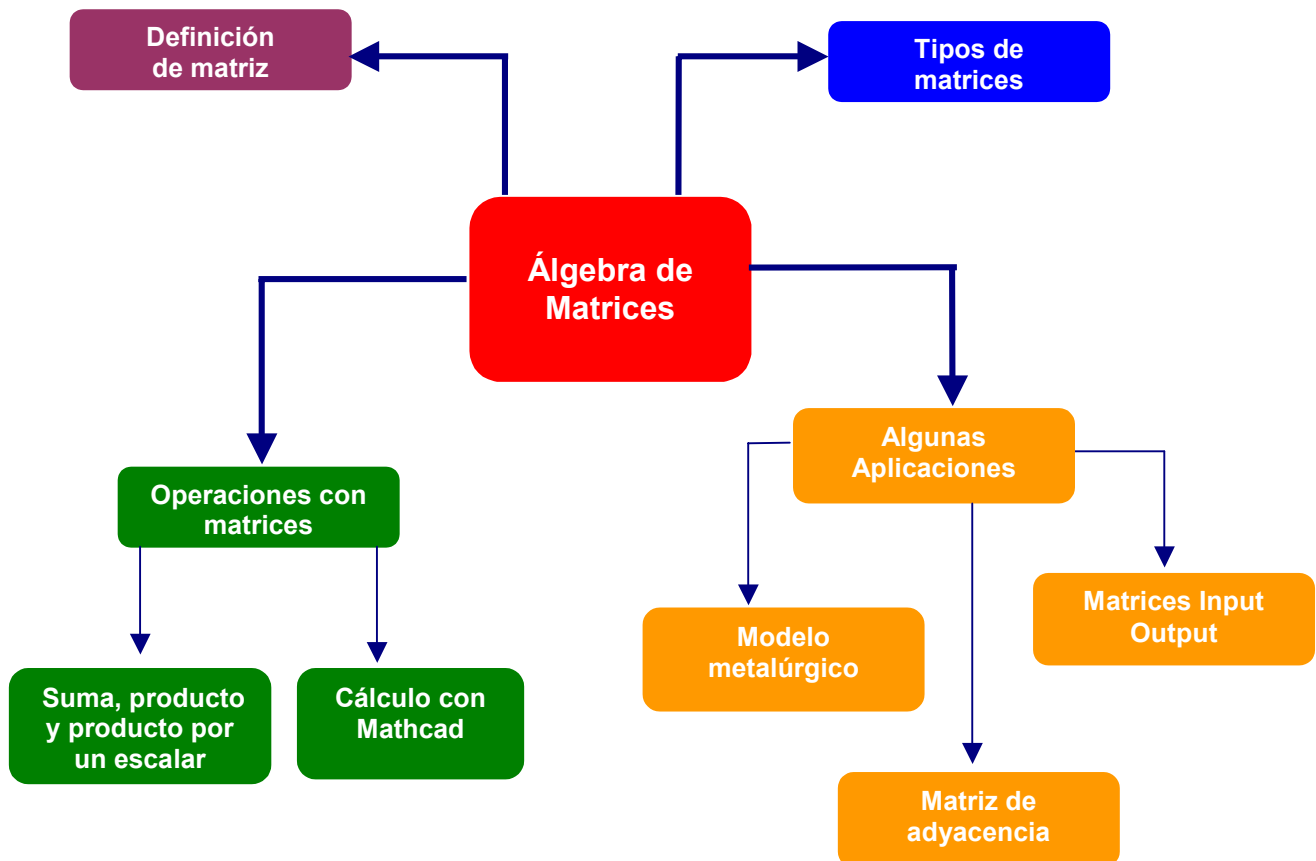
Definición de matriz

Tipos de matrices

Álgebra de Matrices

Operaciones con matrices

Algunas Aplicaciones

Suma, producto y producto por un escalar

Cálculo con Mathcad

Modelo metalúrgico

Matriz de adyacencia

Matrices Input Output